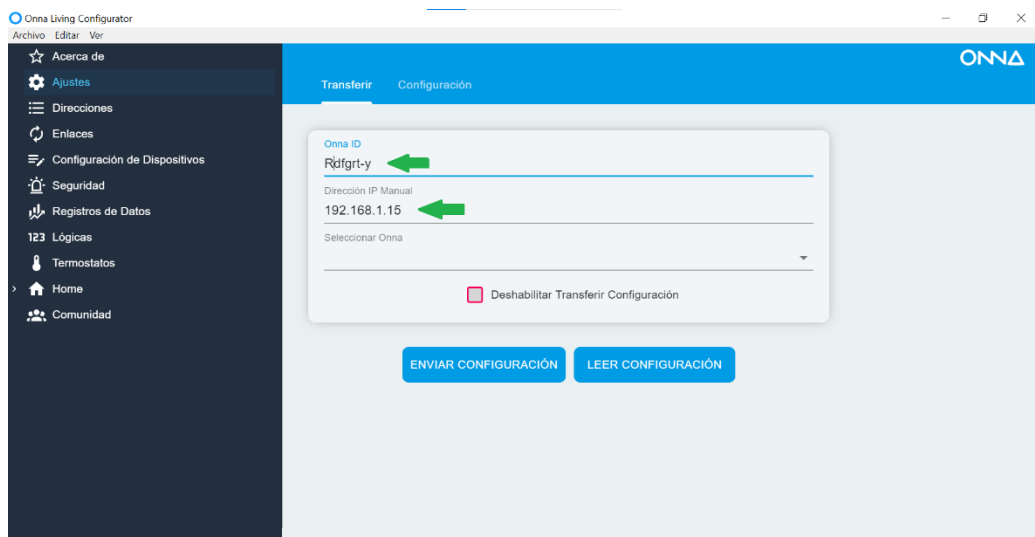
Onna Living Configurator
Archivo Editar Ver

Acerca de
Ajustes
Direcciones
Enlaces
Configuración de Dispositivos
Seguridad
Registros de Datos
123 Lógicas
Termostatos
Home
Comunidad

ONNA

Transferir Configuración

Onna ID
Rdfgrt-y

Dirección IP Manual
192.168.1.15

Seleccionar Onna

Deshabilitar Transferir Configuración

ENVIAR CONFIGURACIÓN
LEER CONFIGURACIÓN